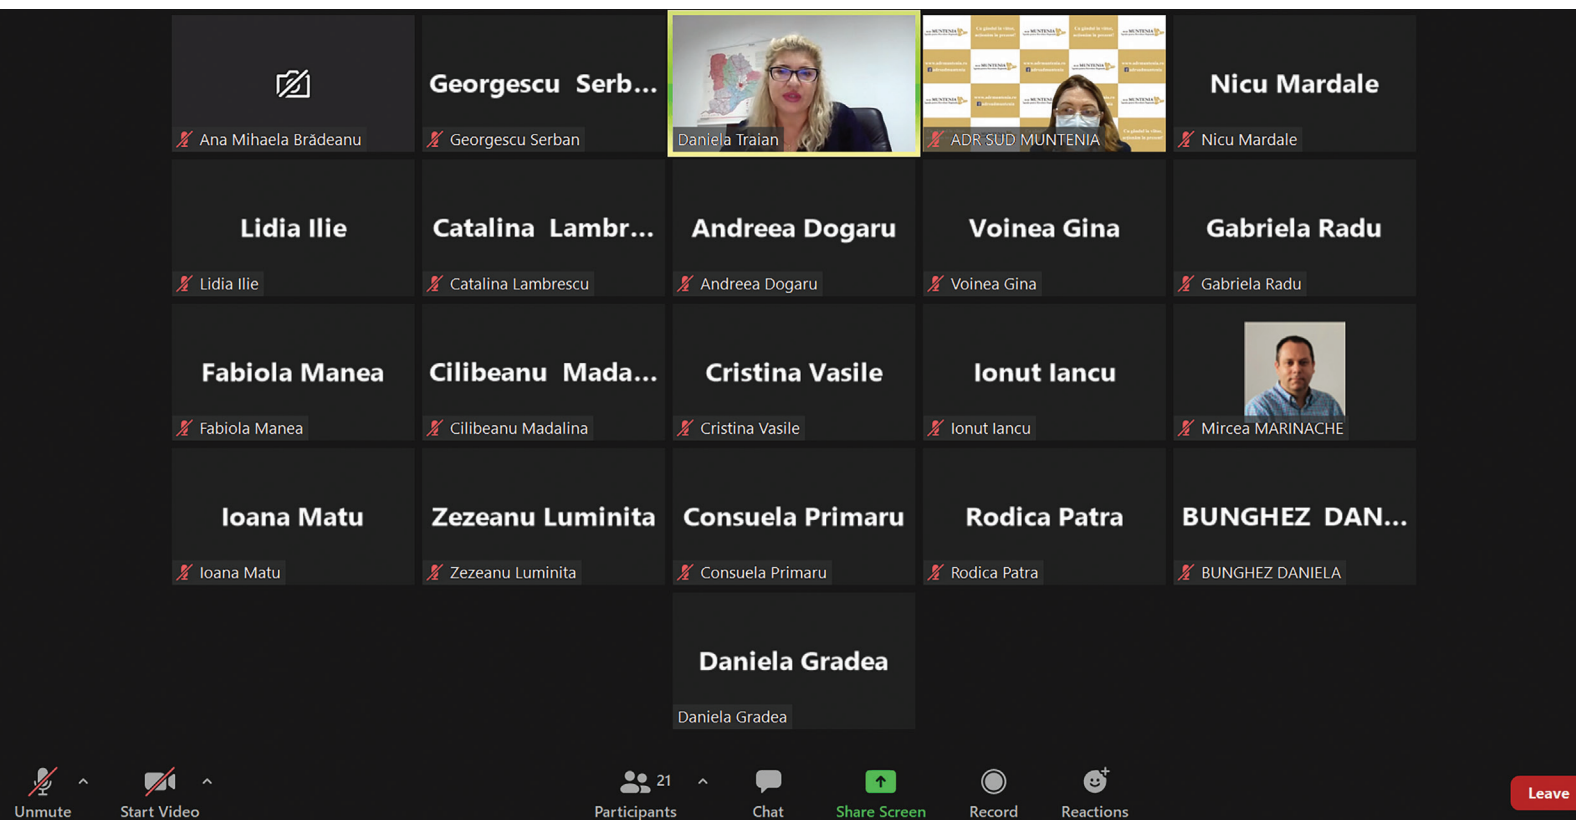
Ana Mihaela Brădeanu

Georgescu Serb...
Georgescu Serban

Daniela Traian

ADR SUD MUNTENIA

Nicu Mardale
Nicu Mardale

Lidia Ilie
Lidia Ilie

Catalina Lambr...
Catalina Lambrescu

Andreea Dogaru
Andreea Dogaru

Voinea Gina
Voinea Gina

Gabriela Radu
Gabriela Radu

Fabiola Manea
Fabiola Manea

Cilibeanu Mada...
Cilibeanu Madalina

Cristina Vasile
Cristina Vasile

Ionut Iancu
Ionut Iancu

Mircea MARINACHE

Ioana Matu
Ioana Matu

Zezeanu Luminita
Zezeanu Luminita

Consuela Primaru
Consuela Primaru

Rodica Patra
Rodica Patra

BUNGHEZ DAN...
BUNGHEZ DANIELA

Daniela Gradea
Daniela Gradea

Unmute
Start Video
21
Participants
Chat
Share Screen
Record
Reactions
Leave